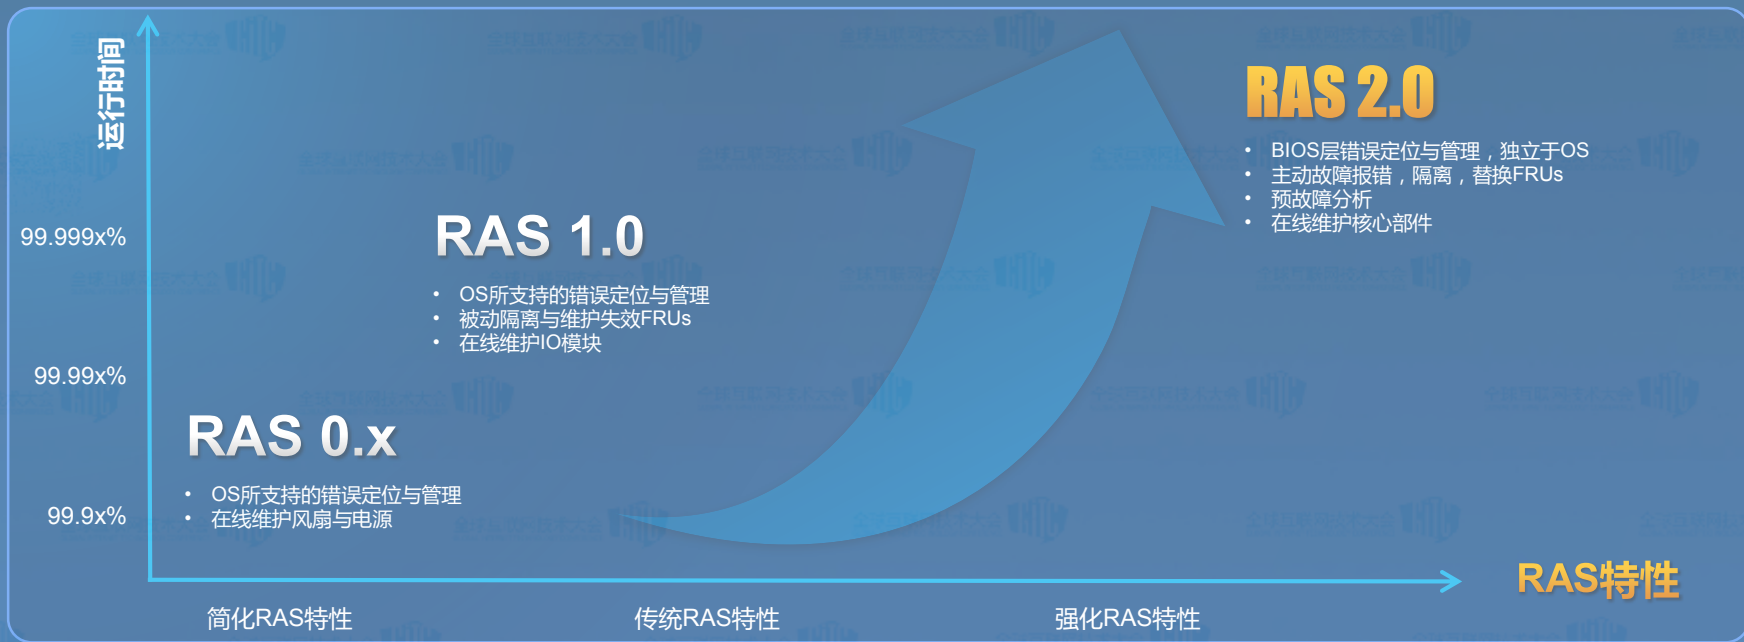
运行时间

99.999x%

99.99x%

99.9x%

RAS 2.0

• BIOS层错误定位与管理，独立于OS
• 主动故障报错，隔离，替换FRUs
• 预故障分析
• 在线维护核心部件

RAS 1.0

• OS所支持的错误定位与管理
• 被动隔离与维护失效FRUs
• 在线维护IO模块

RAS 0.x

• OS所支持的错误定位与管理
• 在线维护风扇与电源

RAS特性

简化RAS特性

传统RAS特性

强化RAS特性